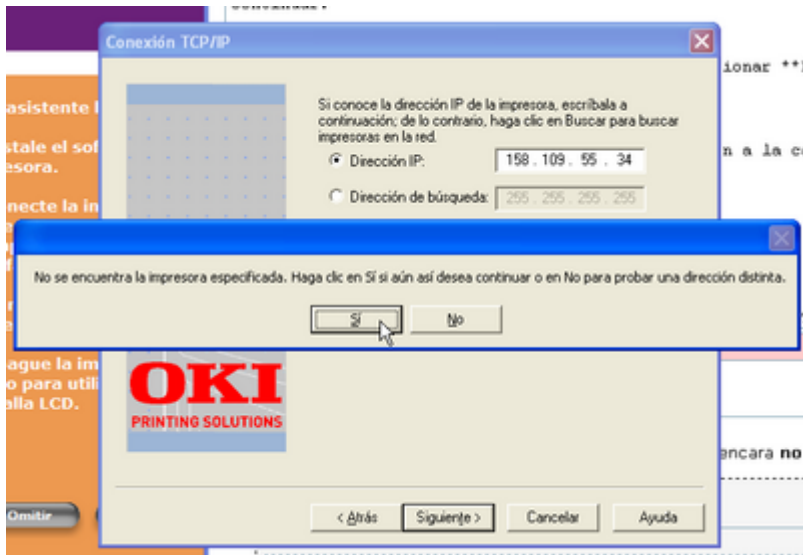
asistente l

stale el sof
esora.

necte la in

ague la im
o para utili
alla LCD.

Omitir

Conexión TCP/IP

Si conoce la dirección IP de la impresora, escríbala a continuación; de lo contrario, haga clic en Buscar para buscar impresoras en la red.

Dirección IP: 158 . 109 . 55 . 34

Dirección de búsqueda: 255 . 255 . 255 . 255

No se encuentra la impresora especificada. Haga clic en Sí si aún así desea continuar o en No para probar una dirección distinta.

Sí

No

OKI
PRINTING SOLUTIONS

< Atrás

Siguiente >

Cancelar

Ayuda

ionar **

n a la c

encara no